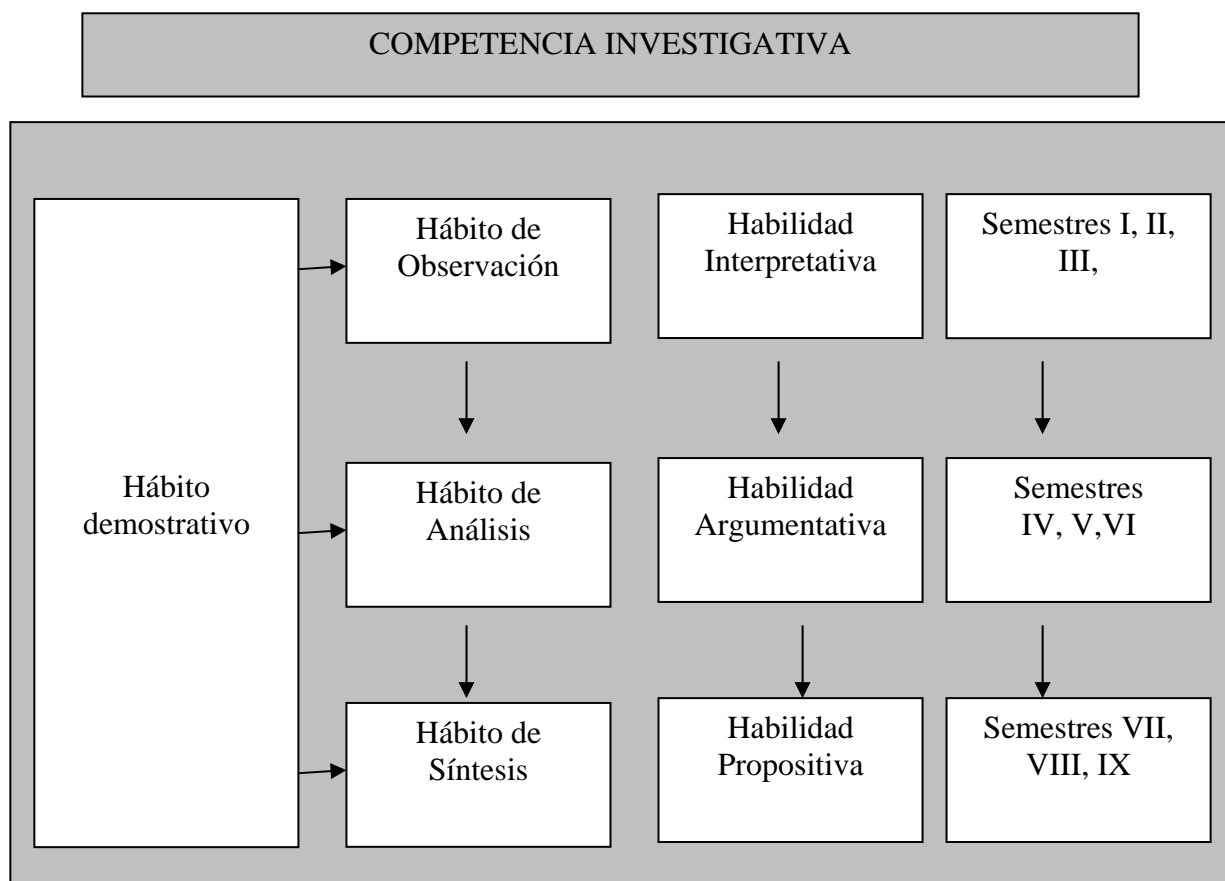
COMPETENCIA INVESTIGATIVA

Hábito demostrativo

Hábito de Observación

Hábito de Análisis

Hábito de Síntesis

Habilidad Interpretativa

Habilidad Argumentativa

Habilidad Propositiva

Semestres I, II, III,

Semestres IV, V,VI

Semestres VII, VIII, IX